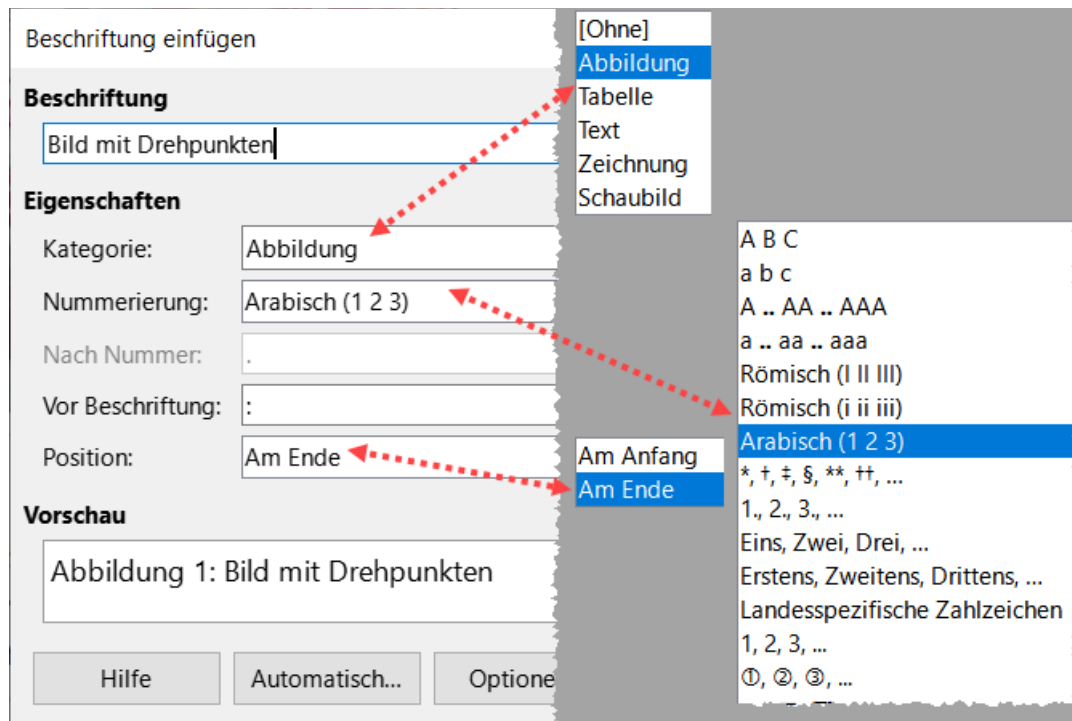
Beschriftung einfügen

Beschriftung

Bild mit Drehpunkten

Eigenschaften

Kategorie: Abbildung

Nummerierung: Arabisch (1 2 3)

Nach Nummer: .

Vor Beschriftung: :

Position: Am Ende

Vorschau

Abbildung 1: Bild mit Drehpunkten

Hilfe

Automatisch...

Optione

[Ohne]
Abbildung
Tabelle
Text
Zeichnung
Schaubild

A B C
a b c
A .. AA .. AAA
a .. aa .. aaa
Römisch (I II III)
Römisch (i ii iii)
Arabisch (1 2 3)
*, †, ‡, §, **, ††, ...
1., 2., 3., ...
Eins, Zwei, Drei, ...
Erstens, Zweitens, Drittens, ...
Landesspezifische Zahlzeichen
1, 2, 3, ...
①, ②, ③, ...

Am Anfang
Am Ende